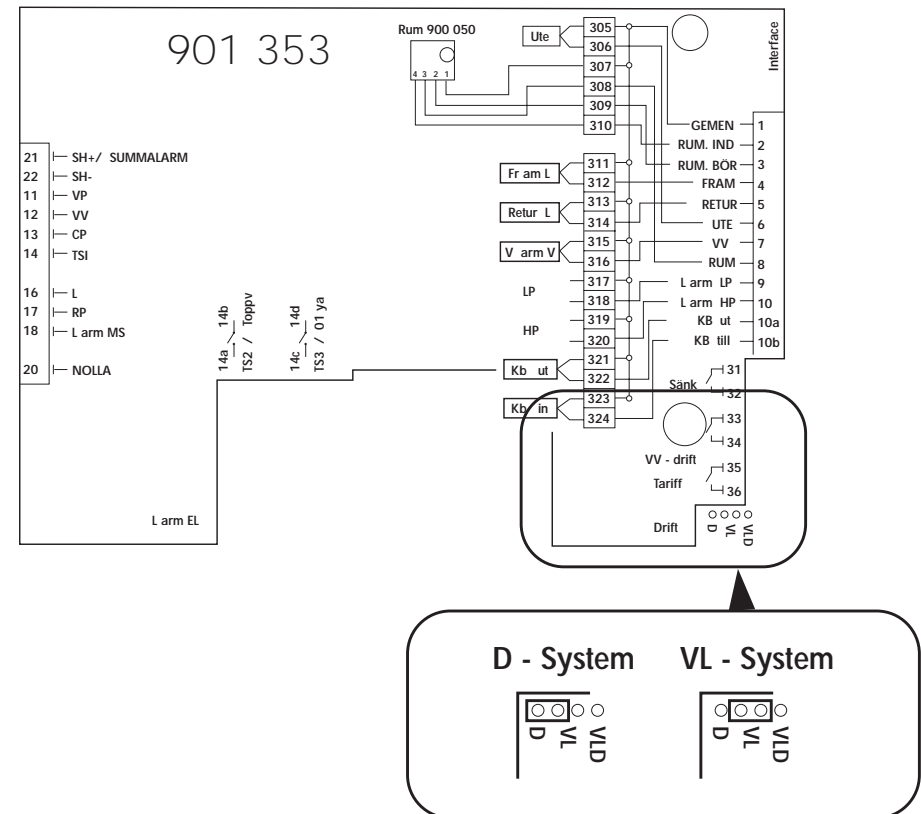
901 353

Rum 900 050

4 3 2 1

Ute

305
306
307
308
309
310

Interface

21 SH+/ SUMMALARM
22 SH-
11 VP
12 VV
13 CP
14 TSI

16 L
17 RP
18 L arm MS

20 NOLLA

14a 14b
TS2 / Toppv

14c 14d
TS3 / 01 ya

L arm EL

Fr am L
311
312

Retur L
313
314

V arm V
315
316

LP
317
318

HP
319
320

Kb ut
321
322

Kb in
323
324

GEMEN 1
RUM. IND 2
RUM. BÖR 3
FRAM 4
RETUR 5
UTE 6
VV 7
RUM 8
L arm LP 9
L arm HP 10
KB ut 10a
KB till 10b

Sänk 31
32
33
34
VV - drift 35
Tariff 36

Drift
D VL VLD

D - System
D VL VLD

VL - System
D VL VLD